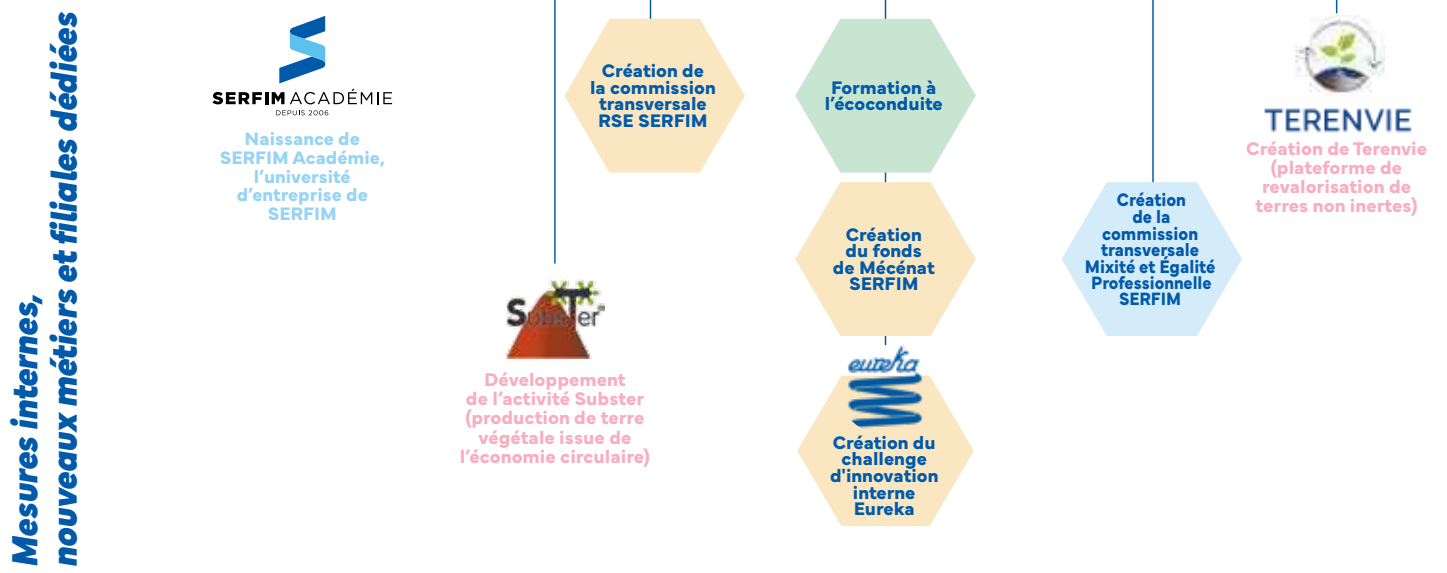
Mesures internes, nouveaux métiers et filiales dédiées

SERFIM ACADÉMIE
DEPUIS 2006

Naissance de SERFIM Académie, l'université d'entreprise de SERFIM

Création de la commission transversale RSE SERFIM

SubsTer

Développement de l'activité Subster (production de terre végétale issue de l'économie circulaire)

Formation à l'écoconduite

Création du fonds de Mécénat SERFIM

eureka

Création du challenge d'innovation interne Eureka

Création de la commission transversale Mixité et Égalité Professionnelle SERFIM

TERENVIE

Création de Terenvie (plateforme de revalorisation de terres non inertes)